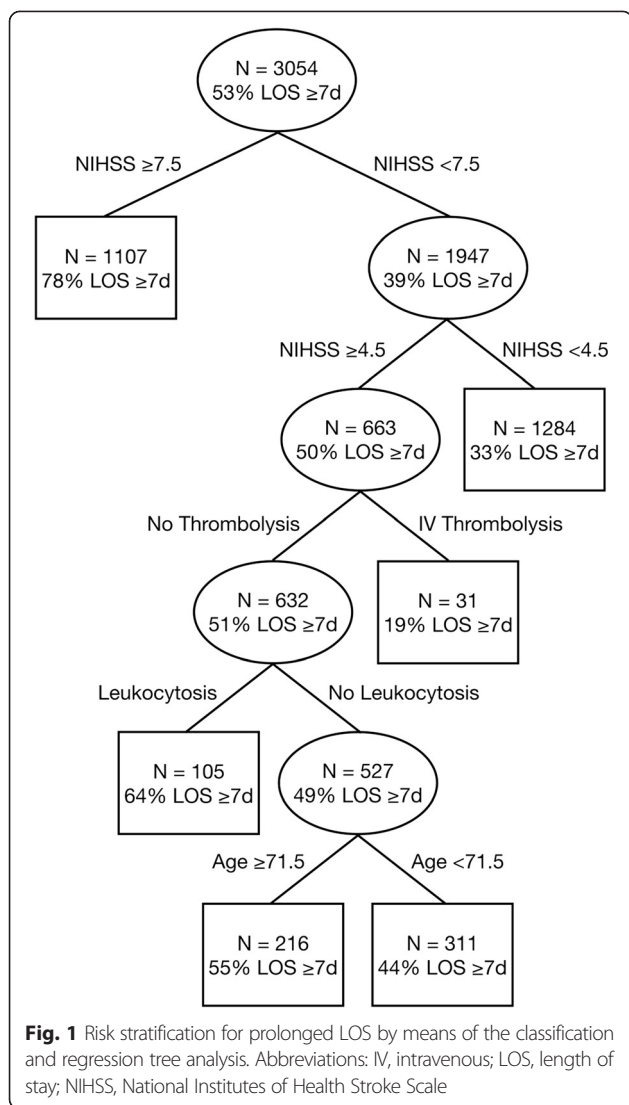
N = 3054
53% LOS ≥7d

NIHSS ≥7.5

NIHSS <7.5

N = 1107
78% LOS ≥7d

N = 1947
39% LOS ≥7d

NIHSS ≥4.5

NIHSS <4.5

N = 663
50% LOS ≥7d

N = 1284
33% LOS ≥7d

No Thrombolysis

IV Thrombolysis

N = 632
51% LOS ≥7d

N = 31
19% LOS ≥7d

Leukocytosis

No Leukocytosis

N = 105
64% LOS ≥7d

N = 527
49% LOS ≥7d

Age ≥71.5

Age <71.5

N = 216
55% LOS ≥7d

N = 311
44% LOS ≥7d

**Fig. 1** Risk stratification for prolonged LOS by means of the classification and regression tree analysis. Abbreviations: IV, intravenous; LOS, length of stay; NIHSS, National Institutes of Health Stroke Scale